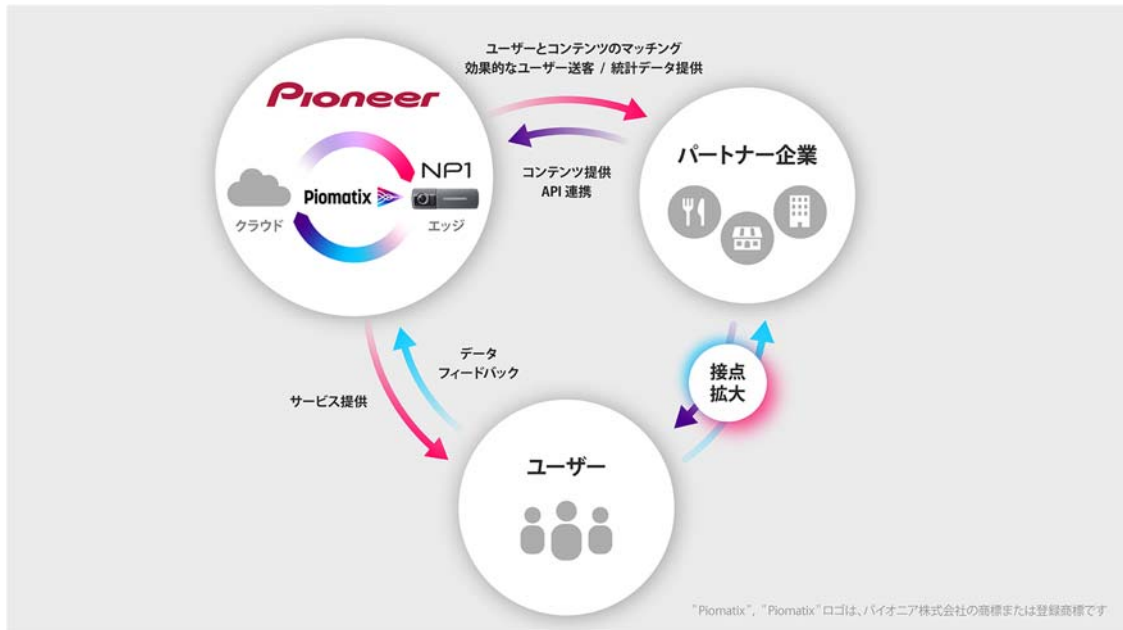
ユーザーとコンテンツのマッチング
効果的なユーザー送客 / 統計データ提供

Pioneer

NP1

Piomatix

クラウド

エッジ

コンテンツ提供
API 連携

パートナー企業

データ
フィードバック

サービス提供

接点
拡大

ユーザー

"Piomatix", "Piomatix"ロゴは、パイオニア株式会社の商標または登録商標です